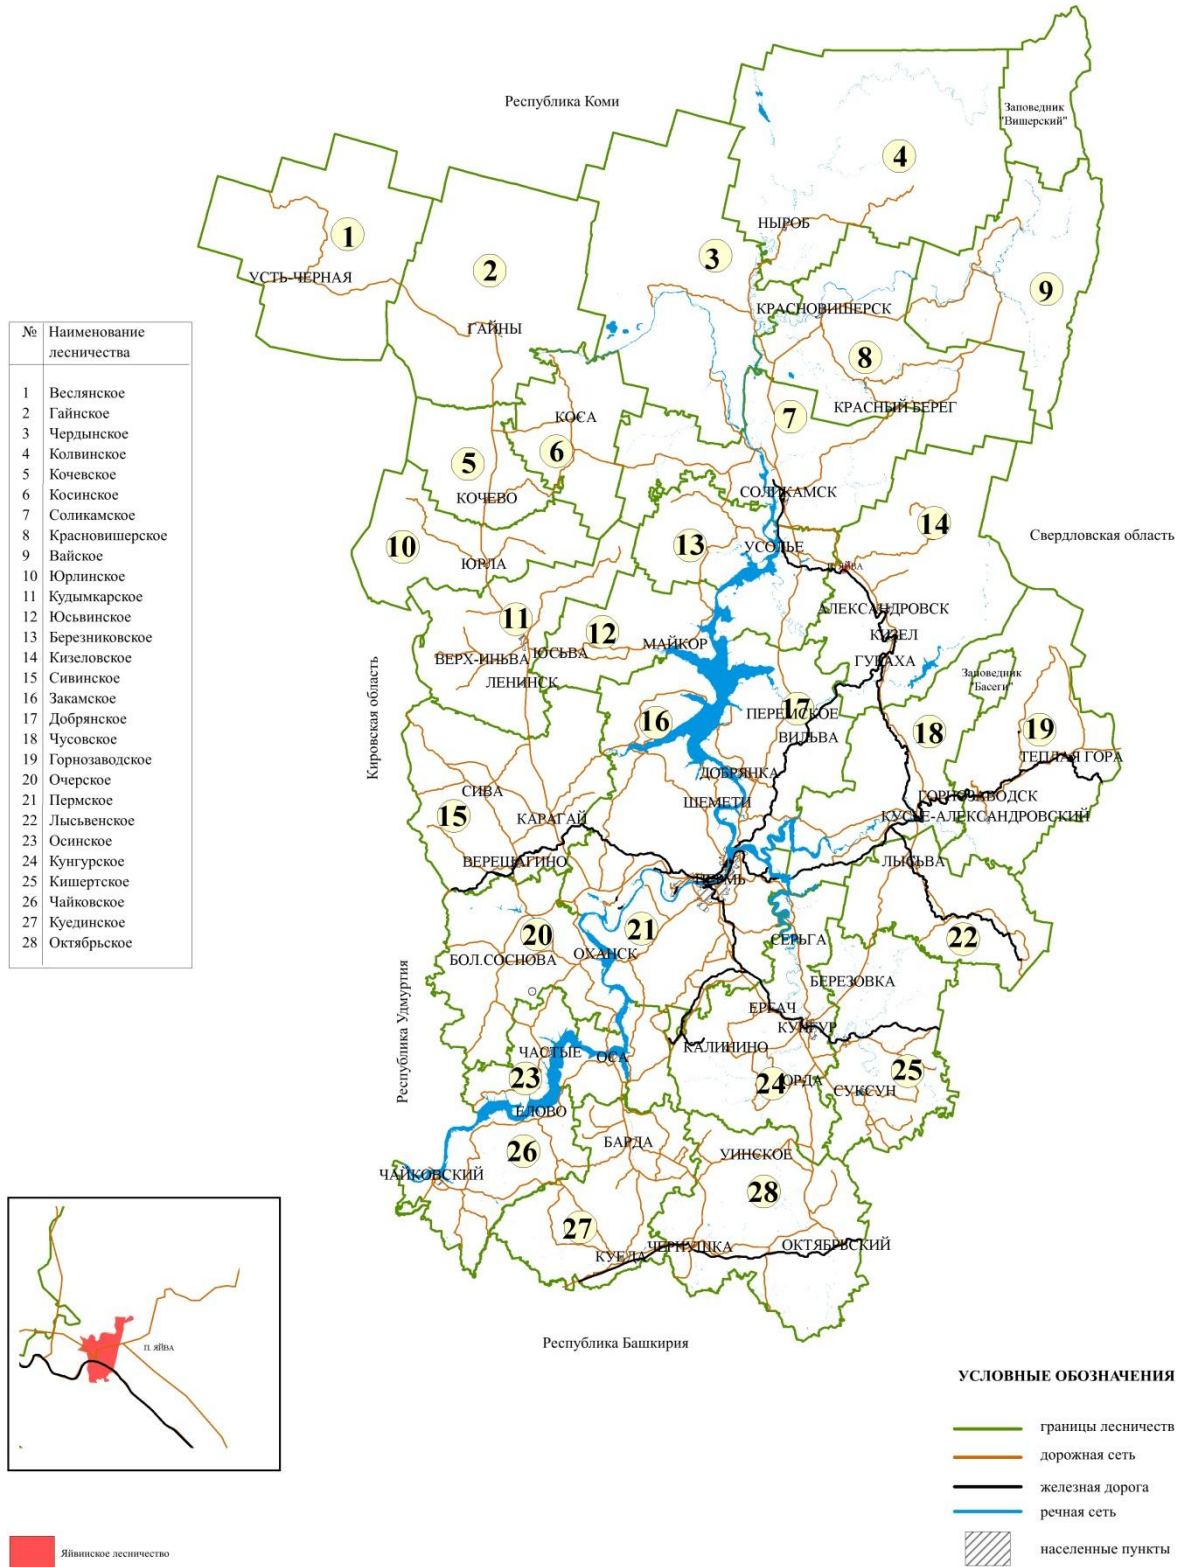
Республика Коми

Заповедник "Вишерский"

4

1

2

3

9

8

7

5

6

10

13

14

11

12

16

17

18

19

15

20

21

22

23

24

25

26

27

28

УСТЬ-ЧЕРНАЯ

ГАЙНЫ

НЫРОБ

КРАСНОВИШЕРСК

КРАСНЫЙ БЕРЕГ

КОСА

КОЧЕВО

ЮРЛА

СОЛИКАМСК

УСОЛЬЕ

ЯЙВА

АЛЕКСАНДРОВСК

КИЗЕЛ

ГУБАХА

Заповедник "Басеги"

ТЕПЛАЯ ГОРА

ВЕРХ-ИНЬВА

ЮСЬВА

МАЙКОР

ЛЕНИНСК

ПЕРЕМСКОЕ

ВИЛЬВА

ДОБРЯНКА

ШЕМЕТИ

ГОРНОЗАВОДСК

КУСЬЕ-АЛЕКСАНДРОВСКИЙ

СИВА

КАРАГАЙ

ВЕРЕЩАГИНО

ПЕРМЬ

ЛЫСЬВА

СЕРЬГА

ОХАНСК

БОЛ.СОСНОВА

БЕРЕЗОВКА

ЕРГАЧ

КУНГУР

КАЛИНИНО

ЧАСТЫЕ

ОСА

ОРДА

СУКСУН

ЕЛОВО

БАРДА

УИНСКОЕ

ЧАЙКОВСКИЙ

ЧЕРНУШКА

ОКТЯБРЬСКИЙ

КУЕДА

Свердловская область

Кировская область

Республика Удмуртия

Республика Башкирия

| № | Наименование лесничества |
|---|---|
| 1 | Веслянское |
| 2 | Гайнское |
| 3 | Чердынское |
| 4 | Колвинское |
| 5 | Кочевское |
| 6 | Косинское |
| 7 | Соликамское |
| 8 | Красновишерское |
| 9 | Вайское |
| 10 | Юрлинское |
| 11 | Кудымкарское |
| 12 | Юсьвинское |
| 13 | Березниковское |
| 14 | Кизеловское |
| 15 | Сивинское |
| 16 | Закамское |
| 17 | Добрянское |
| 18 | Чусовское |
| 19 | Горнозаводское |
| 20 | Очерское |
| 21 | Пермское |
| 22 | Лысьвенское |
| 23 | Осинское |
| 24 | Кунгурское |
| 25 | Кишертское |
| 26 | Чайковское |
| 27 | Куединское |
| 28 | Октябрьское |

П. ЯЙВА

Яйвинское лесничество

УСЛОВНЫЕ ОБОЗНАЧЕНИЯ

границы лесничеств

дорожная сеть

железная дорога

речная сеть

населенные пункты